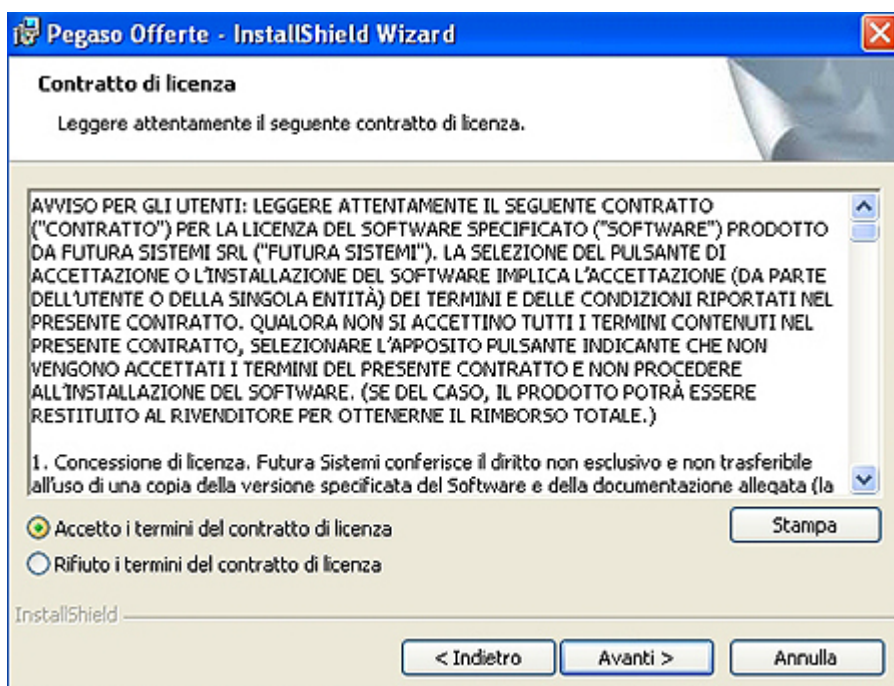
Pegaso Offerte - InstallShield Wizard

Contratto di licenza

Leggere attentamente il seguente contratto di licenza.

AVVISO PER GLI UTENTI: LEGGERE ATTENTAMENTE IL SEGUENTE CONTRATTO ("CONTRATTO") PER LA LICENZA DEL SOFTWARE SPECIFICATO ("SOFTWARE") PRODOTTO DA FUTURA SISTEMI SRL ("FUTURA SISTEMI"). LA SELEZIONE DEL PULSANTE DI ACCETTAZIONE O L'INSTALLAZIONE DEL SOFTWARE IMPLICA L'ACCETTAZIONE (DA PARTE DELL'UTENTE O DELLA SINGOLA ENTITÀ) DEI TERMINI E DELLE CONDIZIONI RIPORTATI NEL PRESENTE CONTRATTO. QUALORA NON SI ACCETTINO TUTTI I TERMINI CONTENUTI NEL PRESENTE CONTRATTO, SELEZIONARE L'APPOSITO PULSANTE INDICANTE CHE NON VENGONO ACCETTATI I TERMINI DEL PRESENTE CONTRATTO E NON PROCEDERE ALL'INSTALLAZIONE DEL SOFTWARE. (SE DEL CASO, IL PRODOTTO POTRÀ ESSERE RESTITUITO AL RIVENDITORE PER OTTENERNE IL RIMBORSO TOTALE.)

1. Concessione di licenza. Futura Sistemi conferisce il diritto non esclusivo e non trasferibile all'uso di una copia della versione specificata del Software e della documentazione allegata (la

Accetto i termini del contratto di licenza

Rifiuto i termini del contratto di licenza

Stampa

InstallShield

< Indietro

Avanti >

Annulla